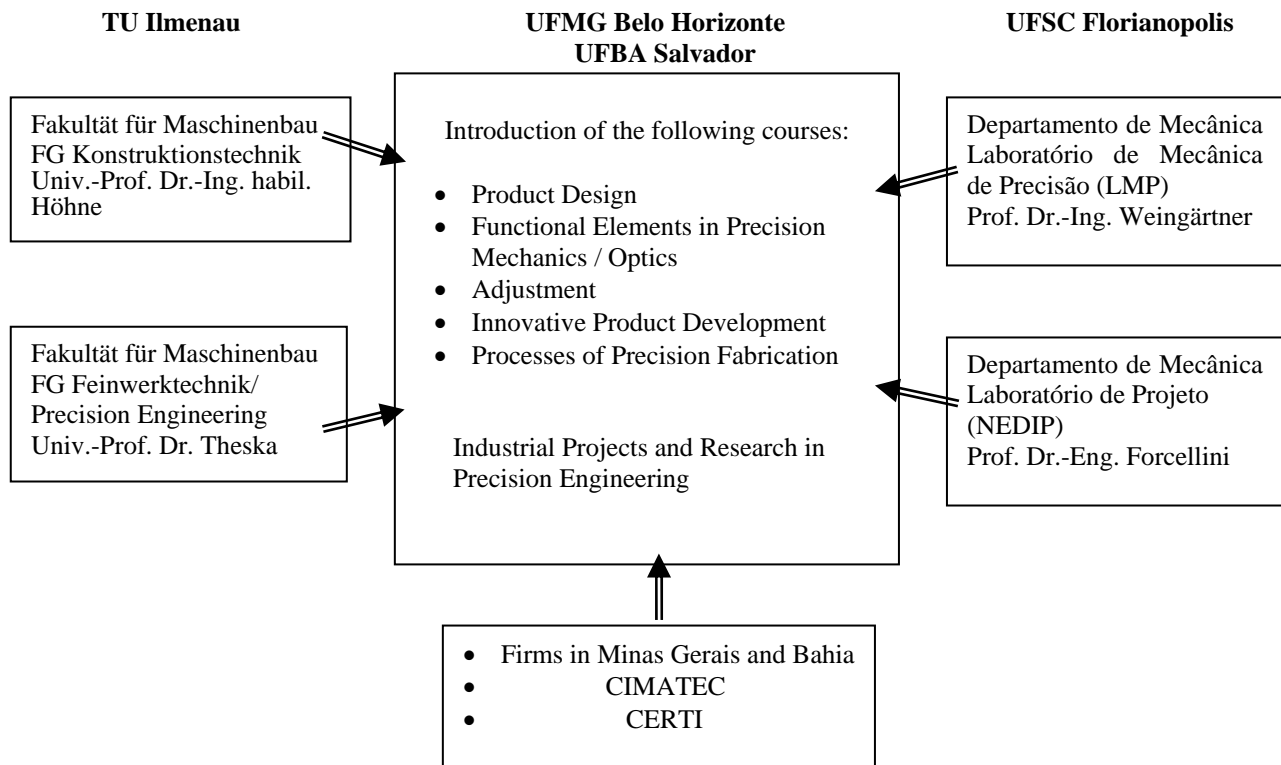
TU Ilmenau

UFMG Belo Horizonte
UFBA Salvador

UFSC Florianopolis

Fakultät für Maschinenbau
FG Konstruktionstechnik
Univ.-Prof. Dr.-Ing. habil. Höhne

Fakultät für Maschinenbau
FG Feinwerktechnik/ Precision Engineering
Univ.-Prof. Dr. Theska

Introduction of the following courses:

- Product Design
- Functional Elements in Precision Mechanics / Optics
- Adjustment
- Innovative Product Development
- Processes of Precision Fabrication

Industrial Projects and Research in Precision Engineering

Departamento de Mecânica
Laboratório de Mecânica de Precisão (LMP)
Prof. Dr.-Ing. Weingärtner

Departamento de Mecânica
Laboratório de Projeto (NEDIP)
Prof. Dr.-Eng. Forcellini

- Firms in Minas Gerais and Bahia
- CIMATEC
- CERTI